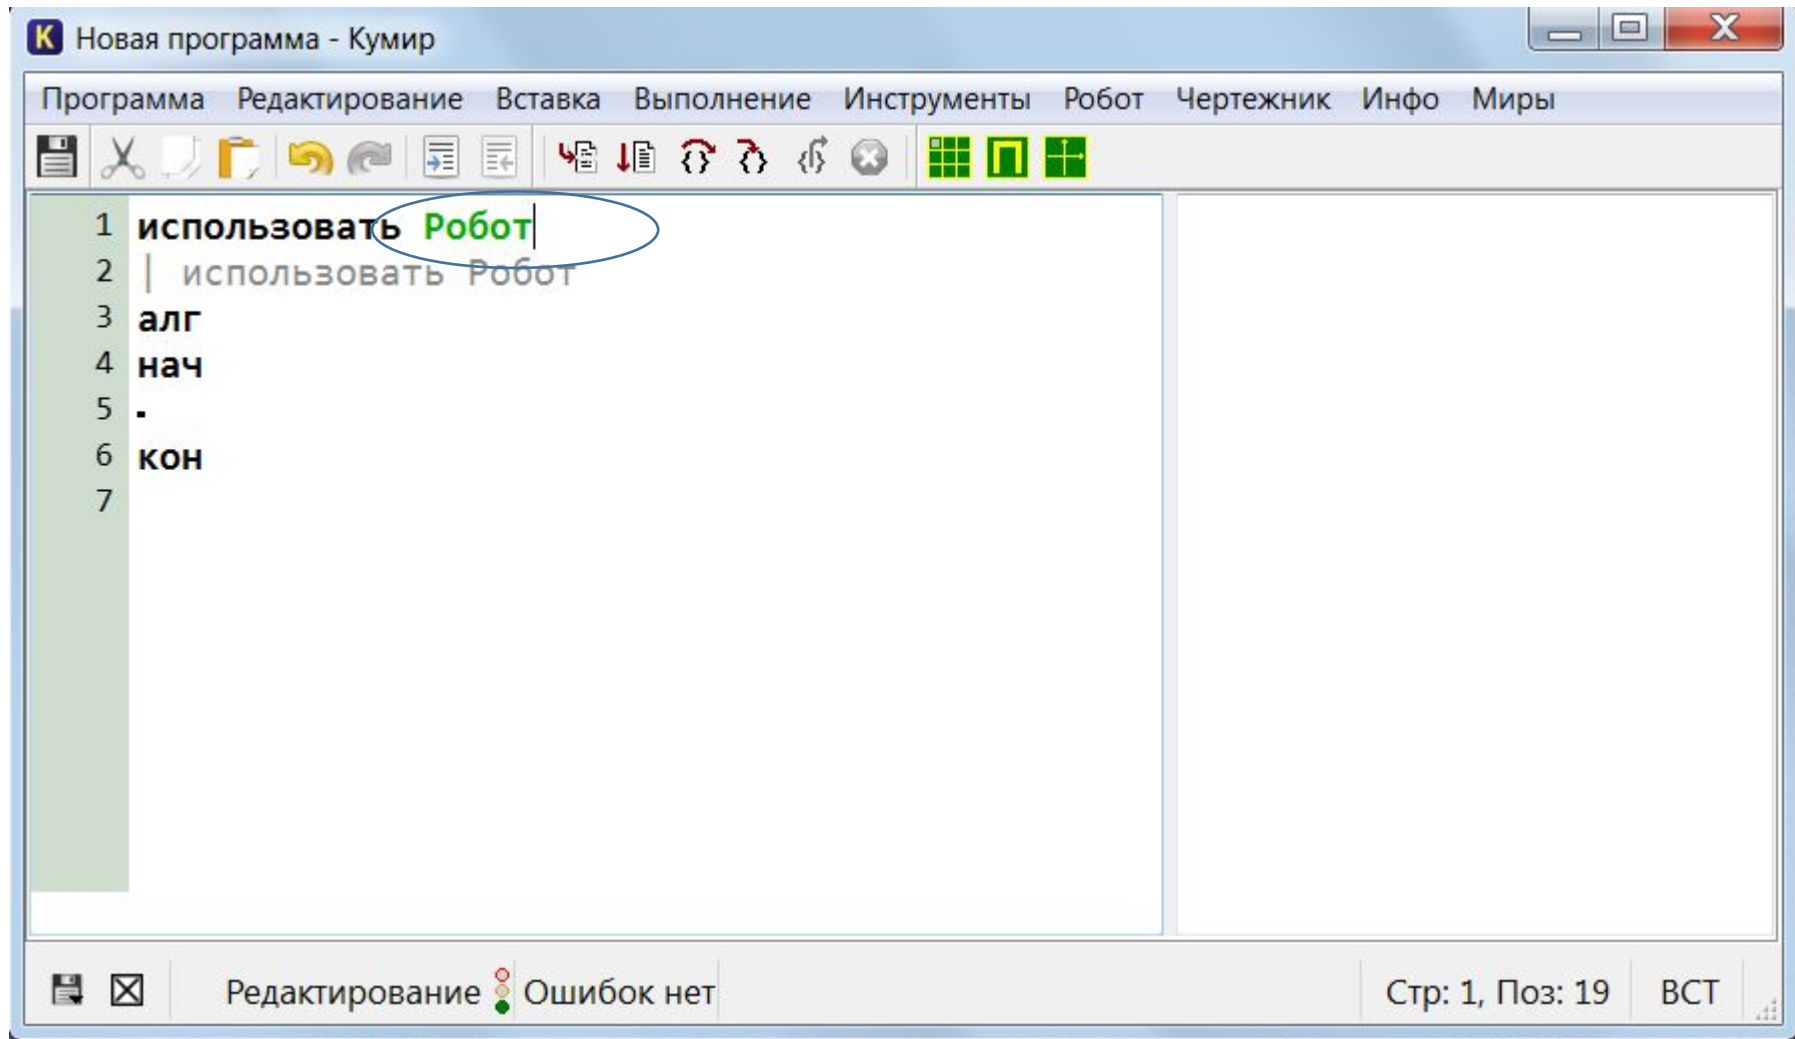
Новая программа - Кумир

Программа Редактирование Вставка Выполнение Инструменты Робот Чертежник Инфо Миры

1 использовать Робот
2 | использовать Робот
3 алг
4 нач
5 .
6 кон
7

Редактирование Ошибок нет Стр: 1, Поз: 19 ВСТ